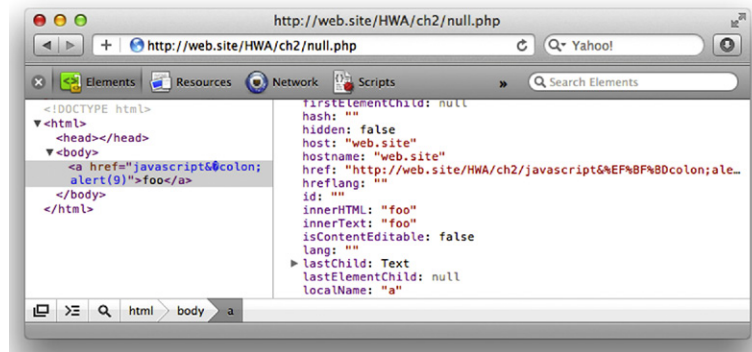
http://web.site/HWA/ch2/null.php

+ http://web.site/HWA/ch2/null.php

Q▾ Yahoo!

Elements Resources Network Scripts » Search Elements

<!DOCTYPE html>
▼<html>
<head></head>
▼<body>
<a href="javascript&�colon; alert(9)">foo</a>
</body>
</html>

firstElementChild: null
hash: ""
hidden: false
host: "web.site"
hostname: "web.site"
href: "http://web.site/HWA/ch2/javascript&%EF%BF%BDcolon;ale…
hreflang: ""
id: ""
innerHTML: "foo"
innerText: "foo"
isContentEditable: false
lang: ""
▶ lastChild: Text
lastElementChild: null
localName: "a"

html body a